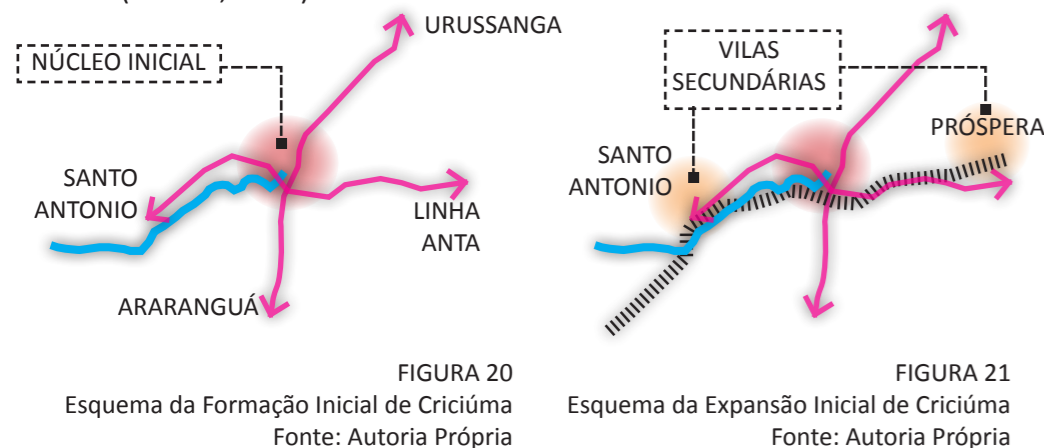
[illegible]

NÚCLEO INICIAL

URUSSANGA

SANTO ANTONIO

LINHA ANTA

ARARANGUÁ

FIGURA 20
Esquema da Formação Inicial de Criciúma
Fonte: Autoria Própria

VILAS SECUNDÁRIAS

SANTO ANTONIO

PRÓSPERA

FIGURA 21
Esquema da Expansão Inicial de Criciúma
Fonte: Autoria Própria